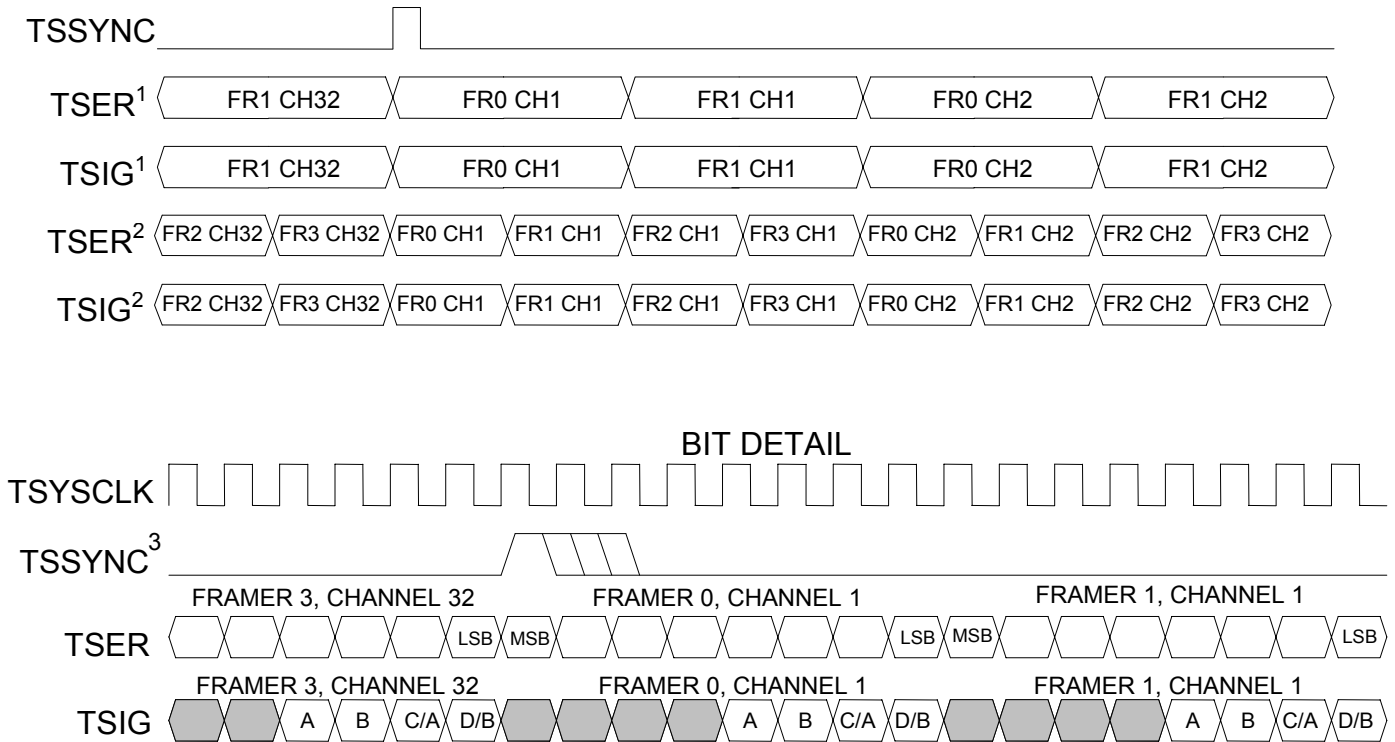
TSSYNC

TSER$^1$ FR1 CH32 FR0 CH1 FR1 CH1 FR0 CH2 FR1 CH2

TSIG$^1$ FR1 CH32 FR0 CH1 FR1 CH1 FR0 CH2 FR1 CH2

TSER$^2$ FR2 CH32 FR3 CH32 FR0 CH1 FR1 CH1 FR2 CH1 FR3 CH1 FR0 CH2 FR1 CH2 FR2 CH2 FR3 CH2

TSIG$^2$ FR2 CH32 FR3 CH32 FR0 CH1 FR1 CH1 FR2 CH1 FR3 CH1 FR0 CH2 FR1 CH2 FR2 CH2 FR3 CH2

BIT DETAIL

TSYSCLK

TSSYNC$^3$

FRAMER 3, CHANNEL 32 FRAMER 0, CHANNEL 1 FRAMER 1, CHANNEL 1

TSER LSB MSB LSB MSB LSB

FRAMER 3, CHANNEL 32 FRAMER 0, CHANNEL 1 FRAMER 1, CHANNEL 1

TSIG A B C/A D/B A B C/A D/B A B C/A D/B